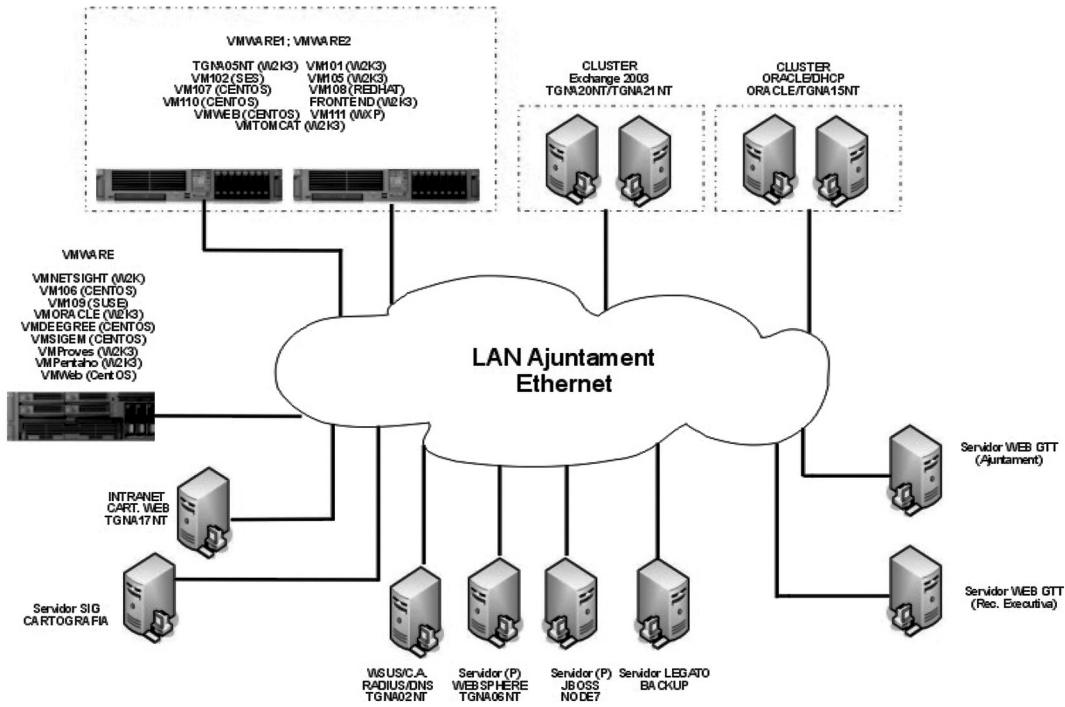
VMWARE1 ; VMWARE2

TGNA05NT (W2K3) VM101 (W2K3)
VM102 (SES) VM105 (W2K3)
VM107 (CENTOS) VM108 (REDHAT)
VM110 (CENTOS) FRONTEND (W2K3)
VMWEB (CENTOS) VM111 (WXP)
VMTOMCAT (W2K3)

CLUSTER
Exchange 2003
TGNA20NT/TGNA21NT

CLUSTER
ORACLE/DHCP
ORACLE/TGNA15NT

VMWARE

VMNETSIGHT (W2K)
VM106 (CENTOS)
VM109 (SUSE)
VMORACLE (W2K3)
VMDEEGREE (CENTOS)
VMSIGEM (CENTOS)
VMProves (W2K3)
VMPentaho (W2K3)
VMWeb (CentOS)

LAN Ajuntament
Ethernet

Servidor WEB GTT
(Ajuntament)

INTRANET
CART. WEB
TGNA17NT

Servidor SIG
CARTOGRAFIA

Servidor WEB GTT
(Rec. Executiva)

WSUS/C.A.
RADIUS/DNS
TGNA02NT

Servidor (P)
WEBSPHERE
TGNA06NT

Servidor (P)
JBOSS
NODE7

Servidor LEGATO
BACKUP